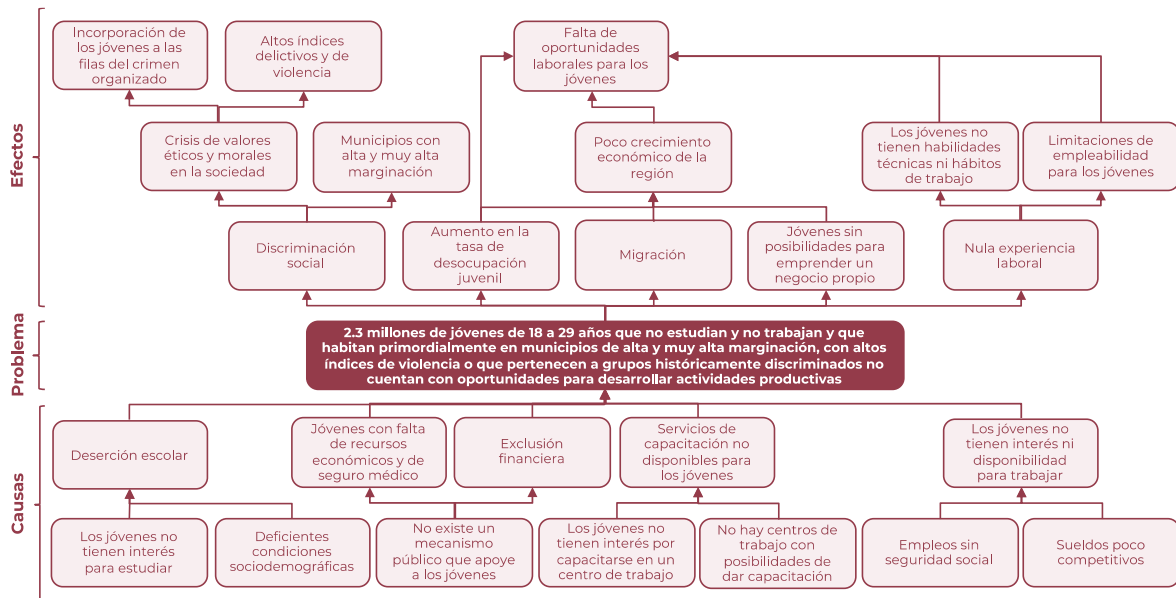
Efectos

Incorporación de los jóvenes a las filas del crimen organizado

Altos índices delictivos y de violencia

Falta de oportunidades laborales para los jóvenes

Crisis de valores éticos y morales en la sociedad

Municipios con alta y muy alta marginación

Poco crecimiento económico de la región

Los jóvenes no tienen habilidades técnicas ni hábitos de trabajo

Limitaciones de empleabilidad para los jóvenes

Discriminación social

Aumento en la tasa de desocupación juvenil

Migración

Jóvenes sin posibilidades para emprender un negocio propio

Nula experiencia laboral

Problema

2.3 millones de jóvenes de 18 a 29 años que no estudian y no trabajan y que habitan primordialmente en municipios de alta y muy alta marginación, con altos índices de violencia o que pertenecen a grupos históricamente discriminados no cuentan con oportunidades para desarrollar actividades productivas

Causas

Deserción escolar

Jóvenes con falta de recursos económicos y de seguro médico

Exclusión financiera

Servicios de capacitación no disponibles para los jóvenes

Los jóvenes no tienen interés ni disponibilidad para trabajar

Los jóvenes no tienen interés para estudiar

Deficientes condiciones sociodemográficas

No existe un mecanismo público que apoye a los jóvenes

Los jóvenes no tienen interés por capacitarse en un centro de trabajo

No hay centros de trabajo con posibilidades de dar capacitación

Empleos sin seguridad social

Sueldos poco competitivos